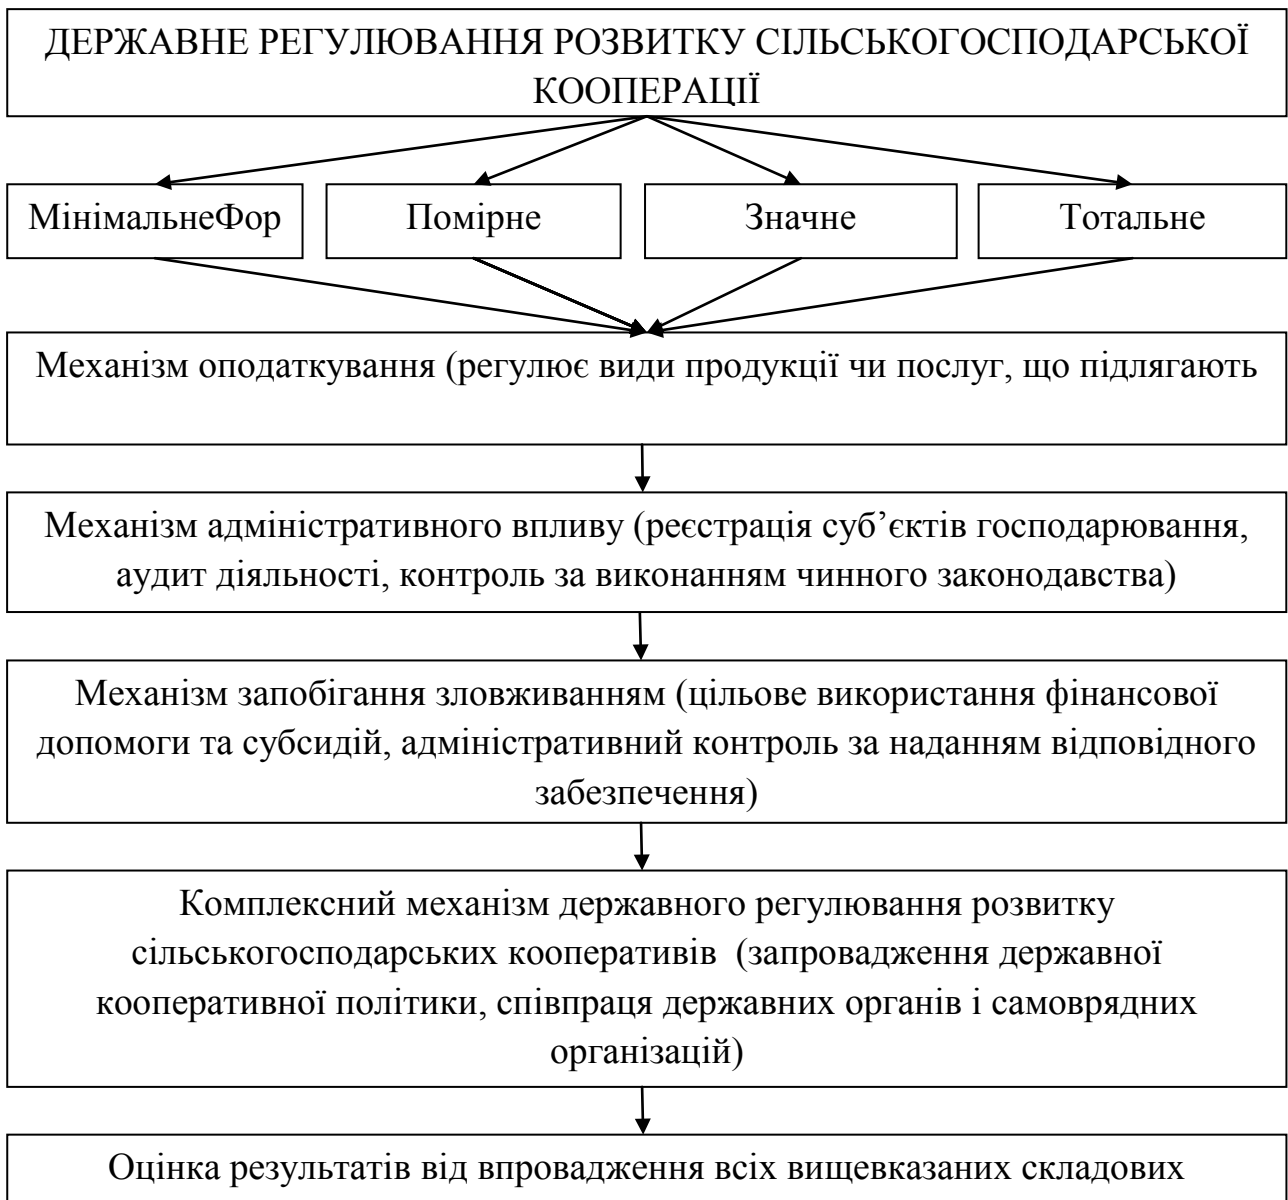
ДЕРЖАВНЕ РЕГУЛЮВАННЯ РОЗВИТКУ СІЛЬСЬКОГОСПОДАРСЬКОЇ КООПЕРАЦІЇ

МінімальнеФор

Помірне

Значне

Тотальне

Механізм оподаткування (регулює види продукції чи послуг, що підлягають

Механізм адміністративного впливу (реєстрація суб'єктів господарювання, аудит діяльності, контроль за виконанням чинного законодавства)

Механізм запобігання зловживанням (цільове використання фінансової допомоги та субсидій, адміністративний контроль за наданням відповідного забезпечення)

Комплексний механізм державного регулювання розвитку сільськогосподарських кооперативів (запровадження державної кооперативної політики, співпраця державних органів і самоврядних організацій)

Оцінка результатів від впровадження всіх вищевказаних складових